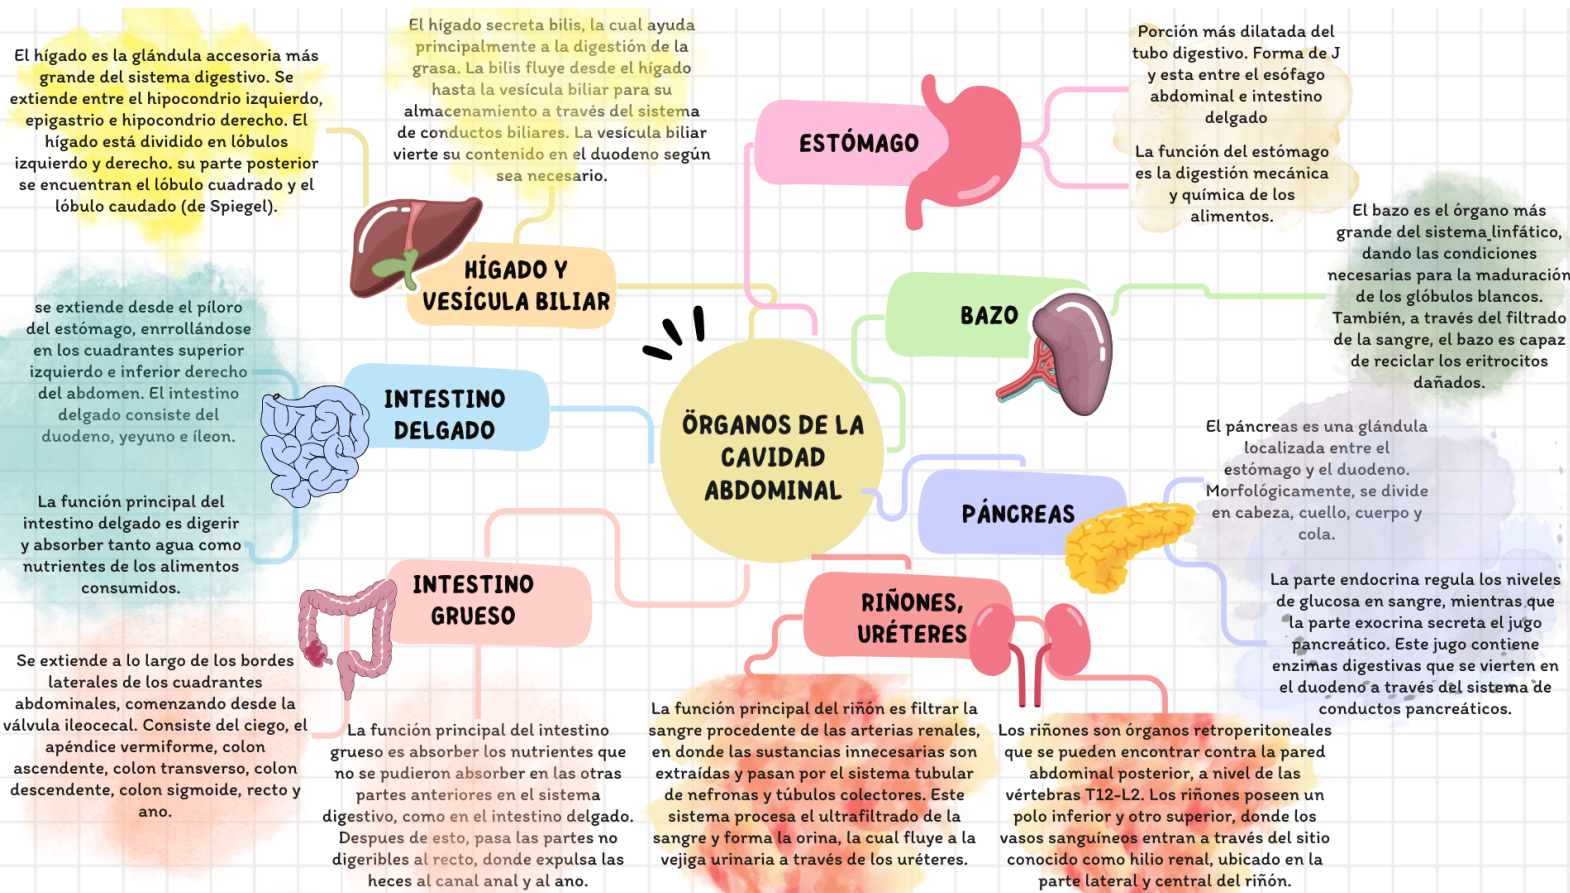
ÓRGANOS DE LA CAVIDAD ABDOMINAL

HÍGADO Y VESÍCULA BILIAR

El hígado es la glándula accesoria más grande del sistema digestivo. Se extiende entre el hipocondrio izquierdo, epigastrio e hipocondrio derecho. El hígado está dividido en lóbulos izquierdo y derecho. su parte posterior se encuentran el lóbulo cuadrado y el lóbulo caudado (de Spiegel).

El hígado secreta bilis, la cual ayuda principalmente a la digestión de la grasa. La bilis fluye desde el hígado hasta la vesícula biliar para su almacenamiento a través del sistema de conductos biliares. La vesícula biliar vierte su contenido en el duodeno según sea necesario.

ESTÓMAGO

Porción más dilatada del tubo digestivo. Forma de J y esta entre el esófago abdominal e intestino delgado

La función del estómago es la digestión mecánica y química de los alimentos.

BAZO

El bazo es el órgano más grande del sistema linfático, dando las condiciones necesarias para la maduración de los glóbulos blancos. También, a través del filtrado de la sangre, el bazo es capaz de reciclar los eritrocitos dañados.

INTESTINO DELGADO

se extiende desde el píloro del estómago, enrrollándose en los cuadrantes superior izquierdo e inferior derecho del abdomen. El intestino delgado consiste del duodeno, yeyuno e íleon.

La función principal del intestino delgado es digerir y absorber tanto agua como nutrientes de los alimentos consumidos.

PÁNCREAS

El páncreas es una glándula localizada entre el estómago y el duodeno. Morfológicamente, se divide en cabeza, cuello, cuerpo y cola.

La parte endocrina regula los niveles de glucosa en sangre, mientras que la parte exocrina secreta el jugo pancreático. Este jugo contiene enzimas digestivas que se vierten en el duodeno a través del sistema de conductos pancreáticos.

INTESTINO GRUESO

Se extiende a lo largo de los bordes laterales de los cuadrantes abdominales, comenzando desde la válvula ileocecal. Consiste del ciego, el apéndice vermiforme, colon ascendente, colon transverso, colon descendente, colon sigmoide, recto y ano.

La función principal del intestino grueso es absorber los nutrientes que no se pudieron absorber en las otras partes anteriores en el sistema digestivo, como en el intestino delgado. Despues de esto, pasa las partes no digeribles al recto, donde expulsa las heces al canal anal y al ano.

RIÑONES, URÉTERES

La función principal del riñón es filtrar la sangre procedente de las arterias renales, en donde las sustancias innecesarias son extraídas y pasan por el sistema tubular de nefronas y túbulos colectores. Este sistema procesa el ultrafiltrado de la sangre y forma la orina, la cual fluye a la vejiga urinaria a través de los uréteres.

Los riñones son órganos retroperitoneales que se pueden encontrar contra la pared abdominal posterior, a nivel de las vértebras T12-L2. Los riñones poseen un polo inferior y otro superior, donde los vasos sanguíneos entran a través del sitio conocido como hilio renal, ubicado en la parte lateral y central del riñón.